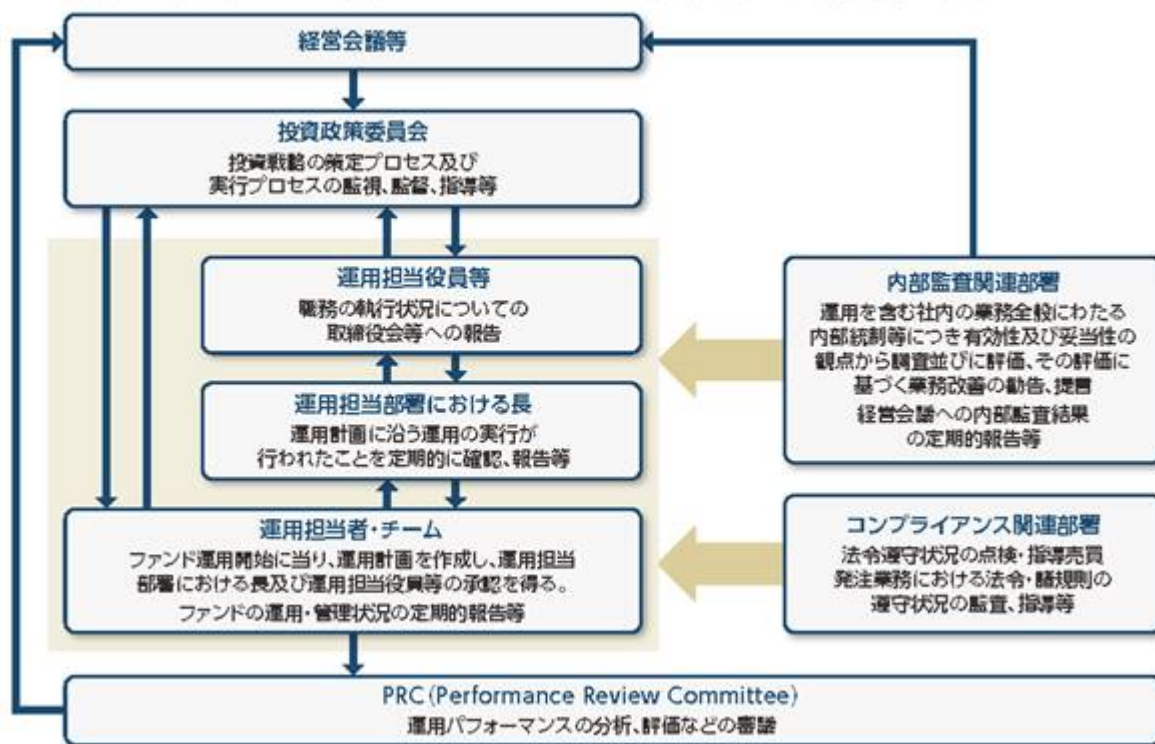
経営会議等

投資政策委員会
投資戦略の策定プロセス及び実行プロセスの監視、監督、指導等

運用担当役員等
職務の執行状況についての取締役会等への報告

運用担当部署における長
運用計画に沿う運用の実行が行われたことを定期的に確認、報告等

運用担当者・チーム
ファンド運用開始に当り、運用計画を作成し、運用担当部署における長及び運用担当役員等の承認を得る。
ファンドの運用・管理状況の定期的報告等

内部監査関連部署
運用を含む社内の業務全般にわたる内部統制等につき有効性及び妥当性の観点から調査並びに評価、その評価に基づく業務改善の勧告、提言
経営会議への内部監査結果の定期的報告等

コンプライアンス関連部署
法令遵守状況の点検・指導売買発注業務における法令・諸規則の遵守状況の監査、指導等

PRC（Performance Review Committee）
運用パフォーマンスの分析、評価などの審議